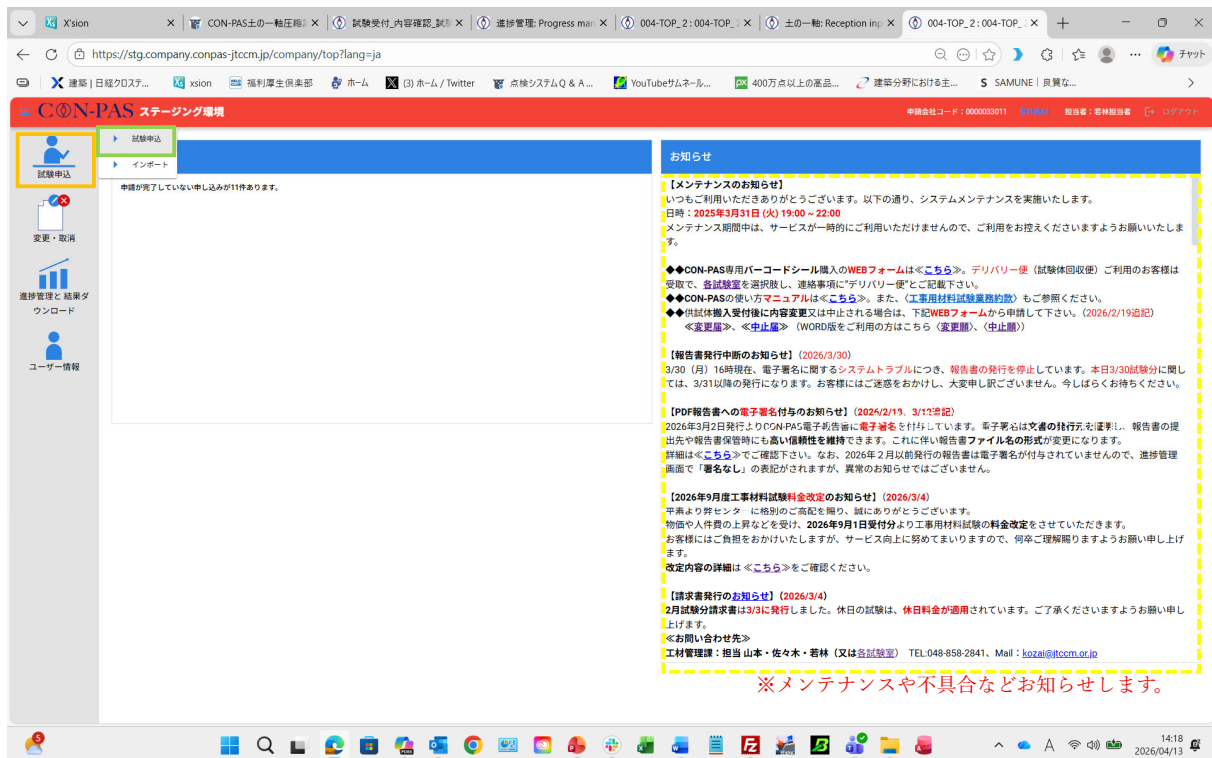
X'sion
CON-PAS土の一軸圧縮
試験受付_内容確認_試験
進捗管理: Progress man
004-TOP_2 : 004-TOP_2
004-TOP_2 : 004-TOP_2
土の一軸: Reception inp
004-TOP_2 : 004-TOP_2

https://stg.company.conpas-jtccm.jp/company/top?lang=ja

チャット

建築 | 日経クロステ...
xsion
福利厚生倶楽部
ホーム
(3) ホーム / Twitter
点検システムＱ＆Ａ...
YouTubeサムネール...
400万点以上の高品...
建築分野における主...
SAMUNE | 良質な...

CON-PAS ステージング環境
申請会社コード：0000033011
担当者：若林担当者
ログアウト

試験申込
変更・取消
進捗管理と 結果ダウンロード
ユーザー情報

試験申込
インポート

申請が完了していない申し込みが11件あります。

お知らせ

【メンテナンスのお知らせ】
いつもご利用いただきありがとうございます。以下の通り、システムメンテナンスを実施いたします。
日時：2025年3月31日 (火) 19:00 ~ 22:00
メンテナンス期間中は、サービスが一時的にご利用いただけませんので、ご利用をお控えくださいますようお願いいたします。

◆◆CON-PAS専用バーコードシール購入のWEBフォームは≪こちら≫。デリバリー便（試験体回収便）ご利用のお客様は受取で、各試験室を選択肢し、連絡事項に"デリバリー便"とご記載下さい。
◆◆CON-PASの使い方マニュアルは≪こちら≫。また、〈工事用材料試験業務約款〉もご参照ください。
◆◆供試体搬入受付後に内容変更又は中止される場合は、下記WEBフォームから申請して下さい。（2026/2/19追記）
≪変更届≫、≪中止届≫（WORD版をご利用の方はこちら〈変更願〉、〈中止願〉）

【報告書発行中断のお知らせ】（2026/3/30）
3/30（月）16時現在、電子署名に関するシステムトラブルにつき、報告書の発行を停止しています。本日3/30試験分に関しては、3/31以降の発行になります。お客様にはご迷惑をおかけし、大変申し訳ございません。今しばらくお待ちください。

【PDF報告書への電子署名付与のお知らせ】（2026/2/13、3/13追記）
2026年3月2日発行よりCON-PAS電子報告書に電子署名を付与しています。電子署名は文書の発行元を証明し、報告書の提出先や報告書保管時にも高い信頼性を維持できます。これに伴い報告書ファイル名の形式が変更になります。
詳細は≪こちら≫でご確認下さい。なお、2026年２月以前発行の報告書は電子署名が付与されていませんので、進捗管理画面で「署名なし」の表記がされますが、異常のお知らせではございません。

【2026年9月度工事材料試験料金改定のお知らせ】（2026/3/4）
平素より弊センターに格別のご高配を賜り、誠にありがとうございます。
物価や人件費の上昇などを受け、2026年9月1日受付分より工事用材料試験の料金改定をさせていただきます。
お客様にはご負担をおかけいたしますが、サービス向上に努めてまいりますので、何卒ご理解賜りますようお願い申し上げます。
改定内容の詳細は ≪こちら≫をご確認ください。

【請求書発行のお知らせ】（2026/3/4）
2月試験分請求書は3/3に発行しました。休日の試験は、休日料金が適用されています。ご了承くださいますようお願い申し上げます。
≪お問い合わせ先≫
工材管理課：担当 山本・佐々木・若林（又は各試験室） TEL:048-858-2841、Mail：kozai@jtccm.or.jp

※メンテナンスや不具合などお知らせします。

14:18
2026/04/13